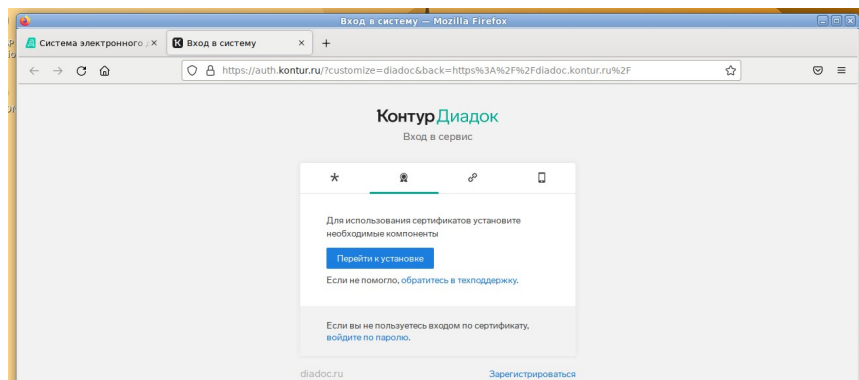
Вход в систему — Mozilla Firefox

Система электронного д ×
Вход в систему ×
+

https://auth.kontur.ru/?customize=diadoc&back=https%3A%2F%2Fdiadoc.kontur.ru%2F

Контур Диадок
Вход в сервис

Для использования сертификатов установите необходимые компоненты

Перейти к установке

Если не помогло, обратитесь в техподдержку.

Если вы не пользуетесь входом по сертификату, войдите по паролю.

diadoc.ru
Зарегистрироваться